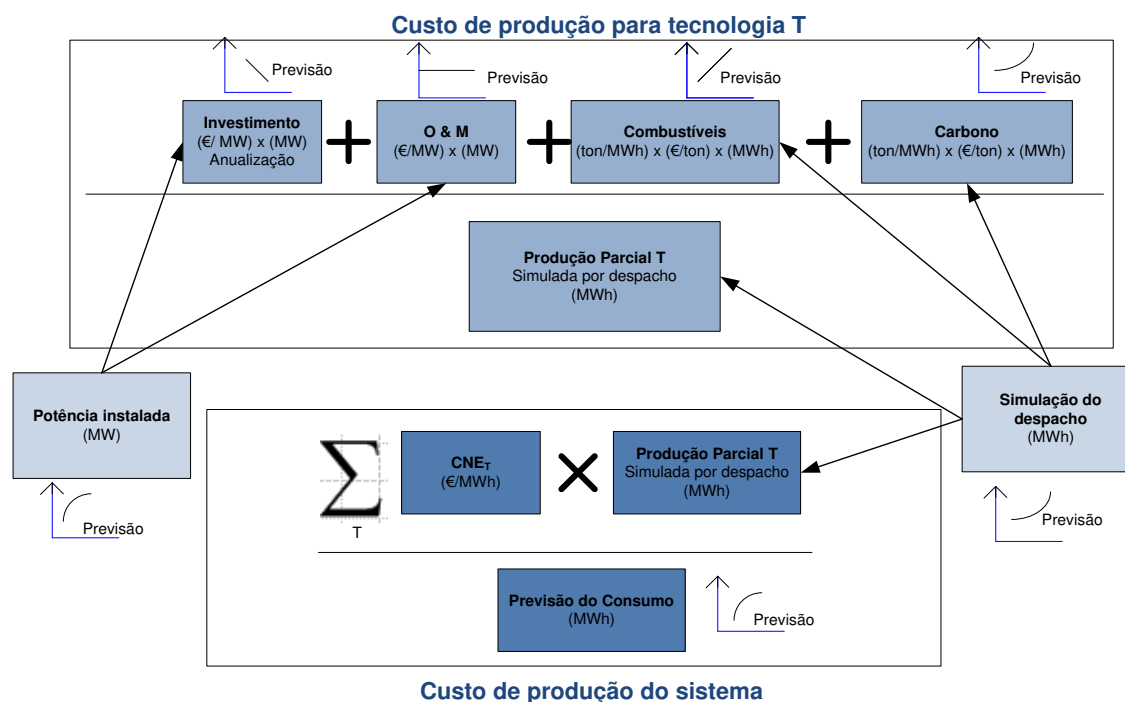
Custo de produção para tecnologia T

Previsão

Previsão

Previsão

Previsão

Investimento
(€/ MW) x (MW)
Anualização

+

O & M
(€/MW) x (MW)

+

Combustíveis
(ton/MWh) x (€/ton) x (MWh)

+

Carbono
(ton/MWh) x (€/ton) x (MWh)

Produção Parcial T
Simulada por despacho
(MWh)

Potência instalada
(MW)

Previsão

Simulação do despacho
(MWh)

Previsão

$\sum_{T}$

CNE$_T$
(€/MWh)

×

Produção Parcial T
Simulada por despacho
(MWh)

Previsão do Consumo
(MWh)

Previsão

Custo de produção do sistema